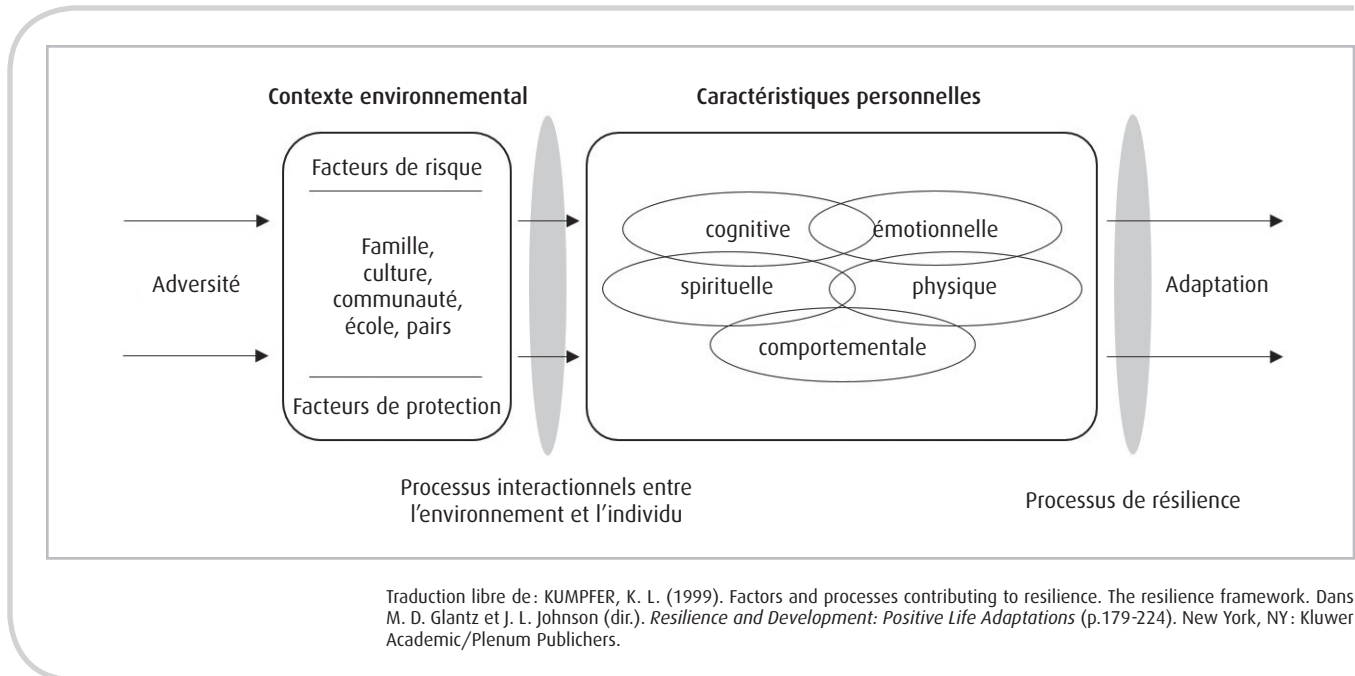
Contexte environnemental

Caractéristiques personnelles

Adversité

Facteurs de risque

Famille, culture, communauté, école, pairs

Facteurs de protection

cognitive

émotionnelle

spirituelle

physique

comportementale

Adaptation

Processus interactionnels entre l'environnement et l'individu

Processus de résilience

Traduction libre de : KUMPFER, K. L. (1999). Factors and processes contributing to resilience. The resilience framework. Dans M. D. Glantz et J. L. Johnson (dir.). *Resilience and Development: Positive Life Adaptations* (p.179-224). New York, NY : Kluwer Academic/Plenum Publichers.